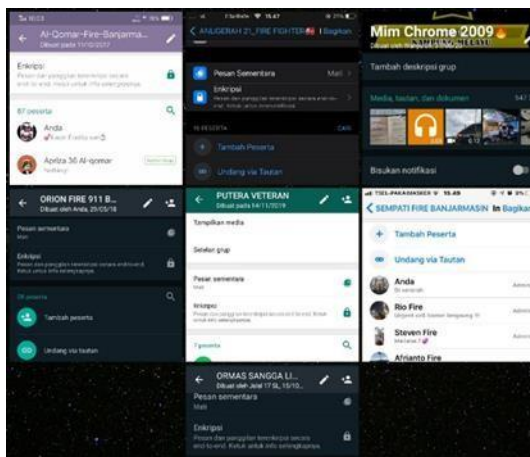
Al-Qomar-Fire-Banjarma...
Dibuat pada 11/10/2017

Enkripsi
Pesan dan panggilan terenkripsi secara end-to-end. Ketuk untuk info selengkapnya.

87 peserta

Anda
Kaum Fastla sue

Azriza 30 Al-qomar
Nothing

ANUGERAH 21_FIRE FIGHTER Bagikan

Pesan Sementara
Mati

Enkripsi

Tambah Peserta

Undang via Tautan

Mim Chrome 2009

Tambah deskripsi grup

Media, tautan, dan dokumen

Bisukan notifikasi

ORION FIRE 911 B...
Dibuat oleh Anda, 25/05/18

Pesan sementara
Mati

Enkripsi

Tambah peserta

Undang via tautan

PUTERA VETERAN
Dibuat pada 04/11/2019

Tampilkan media

Setelan grup

Pesan sementara
Mati

Enkripsi

SEMPATI FIRE BANJARMASIN Bagikan

Tambah Peserta

Undang via Tautan

Anda

Rio Fire

Steven Fire

Afrianto Fire

ORMAS SANGGA LI...

Pesan sementara
Mati

Enkripsi
Pesan dan panggilan terenkripsi secara end-to-end. Ketuk untuk info selengkapnya.